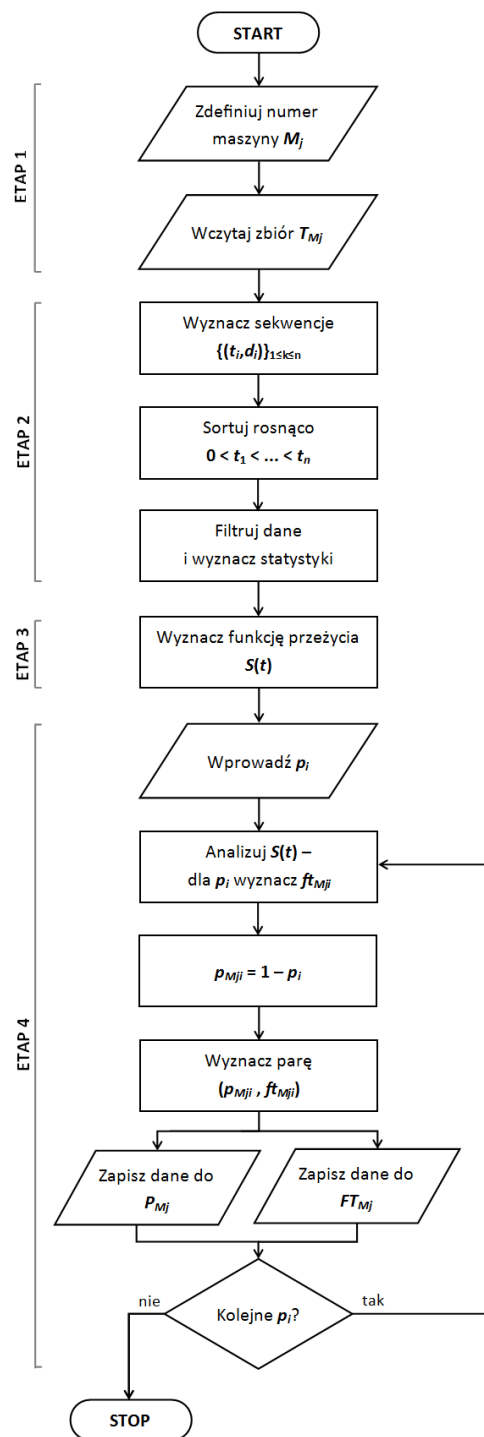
START

ETAP 1

Zdefiniuj numer maszyny $M_j$

Wczytaj zbiór $T_{Mj}$

ETAP 2

Wyznacz sekwencje $\{(t_i,d_i)\}_{1\leq k\leq n}$

Sortuj rosnąco $0 < t_1 < \ldots < t_n$

Filtruj dane i wyznacz statystyki

ETAP 3

Wyznacz funkcję przeżycia $S(t)$

ETAP 4

Wprowadź $p_i$

Analizuj $S(t)$ – dla $p_i$ wyznacz $ft_{Mji}$

$p_{Mji} = 1 - p_i$

Wyznacz parę $(p_{Mji}, ft_{Mji})$

Zapisz dane do $P_{Mj}$

Zapisz dane do $FT_{Mj}$

nie

Kolejne $p_i$?

tak

STOP